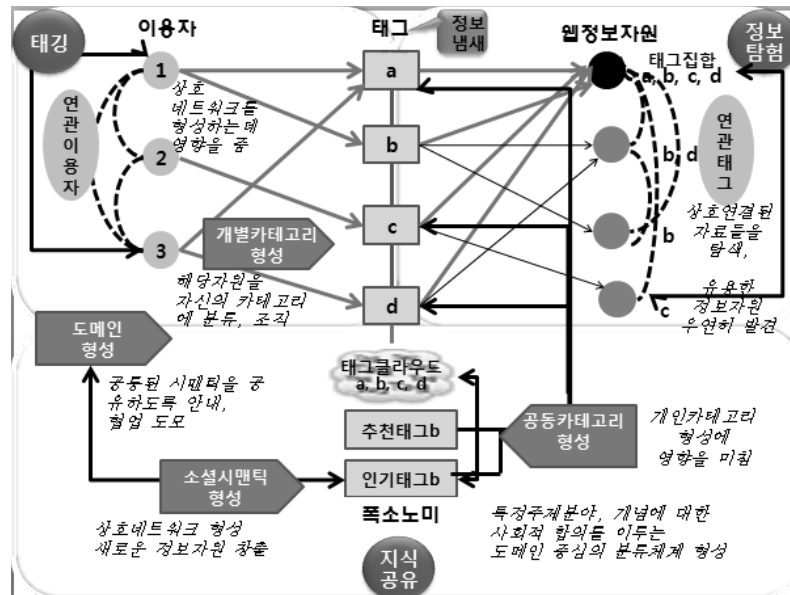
태깅

이용자

태그

정보 검색

웹정보자원

정보 탐험

1

2

3

연관 이용자

상호 네트워크를 형성하는데 영향을 줌

a

b

c

d

태그집합 a, b, c, d

b d

b

c

연관 태그

상호연결된 자료들을 탐색,

유용한 정보자원 우연히 발견

개별카테고리 형성

해당자원을 자신의 카테고리에 분류, 조직

도메인 형성

태그클라우드 a, b, c, d

공통된 시맨틱을 공유하도록 안내, 협업 도모

추천태그b

공동카테고리 형성

개인카테고리 형성에 영향을 미침

소셜시맨틱 형성

인기태그b

폭소노미

특정주제분야, 개념에 대한 사회적 합의를 이루는 도메인 중심의 분류체계 형성

상호네트워크 형성 새로운 정보자원 창출

지식 공유